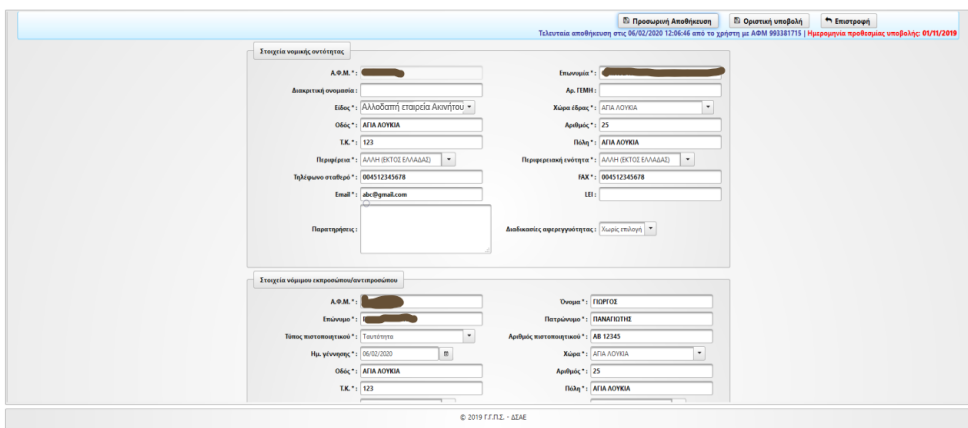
Προσωρινή Αποθήκευση
Οριστική υποβολή
Επιστροφή

Τελευταία αποθήκευση στις 06/02/2020 12:06:46 από το χρήστη με ΑΦΜ 993381715 | Ημερομηνία προθεσμίας υποβολής: 01/11/2019

Στοιχεία νομικής οντότητας

| | | | |
|---|---|---|---|
| Α.Φ.Μ. *: | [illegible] | Επωνυμία *: | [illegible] |
| Διακριτική ονομασία: | | Αρ. ΓΕΜΗ: | |
| Είδος *: | Αλλοδαπή εταιρεία Ακινήτου | Χώρα έδρας *: | ΑΓΙΑ ΛΟΥΚΙΑ |
| Οδός *: | ΑΓΙΑ ΛΟΥΚΙΑ | Αριθμός *: | 25 |
| Τ.Κ. *: | 123 | Πόλη *: | ΑΓΙΑ ΛΟΥΚΙΑ |
| Περιφέρεια *: | ΑΛΛΗ (ΕΚΤΟΣ ΕΛΛΑΔΑΣ) | Περιφερειακή ενότητα *: | ΑΛΛΗ (ΕΚΤΟΣ ΕΛΛΑΔΑΣ) |
| Τηλέφωνο σταθερό *: | 004512345678 | FAX *: | 004512345678 |
| Email *: | abc@gmail.com | LEI: | |
| Παρατηρήσεις: | | Διαδικασίες αφερεγγυότητας: | Χωρίς επιλογή |

Στοιχεία νόμιμου εκπροσώπου/αντιπροσώπου

| | | | |
|---|---|---|---|
| Α.Φ.Μ. *: | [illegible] | Όνομα *: | ΓΙΩΡΓΟΣ |
| Επώνυμο *: | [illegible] | Πατρώνυμο *: | ΠΑΝΑΓΙΩΤΗΣ |
| Τύπος πιστοποιητικού *: | Ταυτότητα | Αριθμός πιστοποιητικού *: | ΑΒ 12345 |
| Ημ. γέννησης *: | 06/02/2020 | Χώρα *: | ΑΓΙΑ ΛΟΥΚΙΑ |
| Οδός *: | ΑΓΙΑ ΛΟΥΚΙΑ | Αριθμός *: | 25 |
| Τ.Κ. *: | 123 | Πόλη *: | ΑΓΙΑ ΛΟΥΚΙΑ |

© 2019 Γ.Γ.Π.Σ. - ΔΣΑΕ